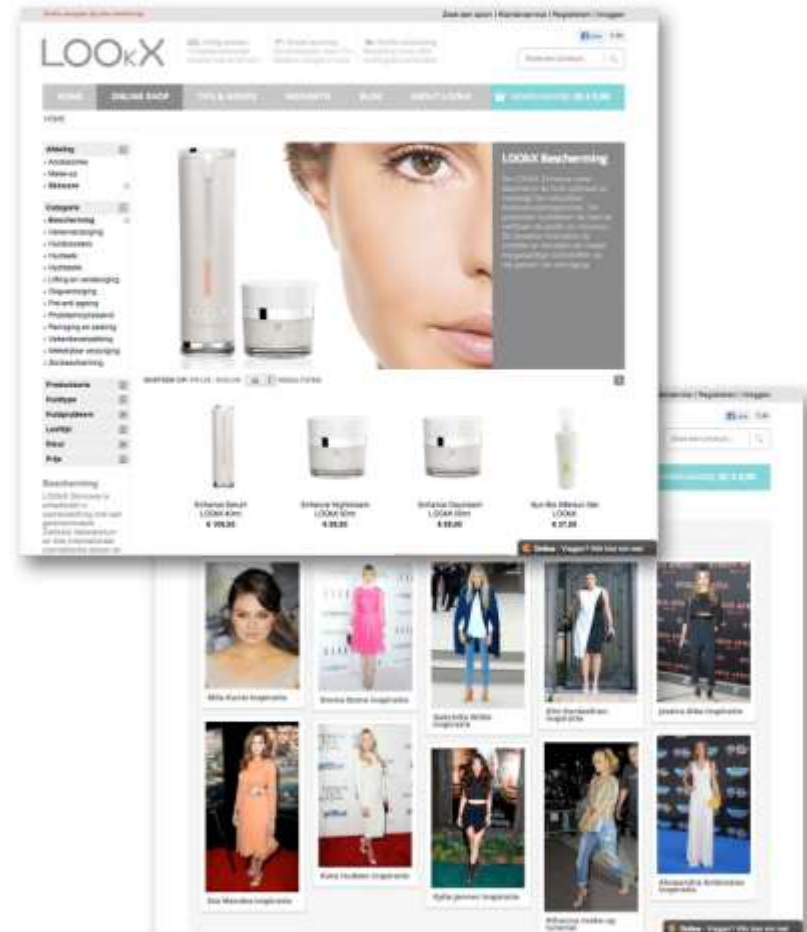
Zoek een salon | Klantenservice | Registreren | Inloggen

LOOkX

HOME | ONLINE SHOP | TIPS & ADVIES | INSIGHTS | BLOG | ABOUT LOOkX

HOME

LOOkX Bescherming

Afdeling
• Accessoires
• Make-up
• Skincare

Categorie
• Bescherming
• Hydrateren
• Huidtypes
• Lifting
• Reiniging

Productserie
Huidtype
Huidprobleem
Leeftijd
Kleur
Prijs

Bescherming

Enhance Serum LOOkX 40ml
€ 109,00

Enhance Nightcream LOOkX 50ml
€ 59,00

Enhance Daycream LOOkX 50ml
€ 59,00

Sun Bio Aftersun Gel LOOkX
€ 37,00

Registreren | Inloggen

Mila Kunis inspiratie

Emma Stone inspiratie

Gwyneth Paltrow inspiratie

Kim Kardashian inspiratie

Jessica Alba inspiratie

Eva Mendes inspiratie

Kate Hudson inspiratie

Kylie Jenner inspiratie

Rihanna make-up tutorial

Alessandra Ambrosio inspiratie